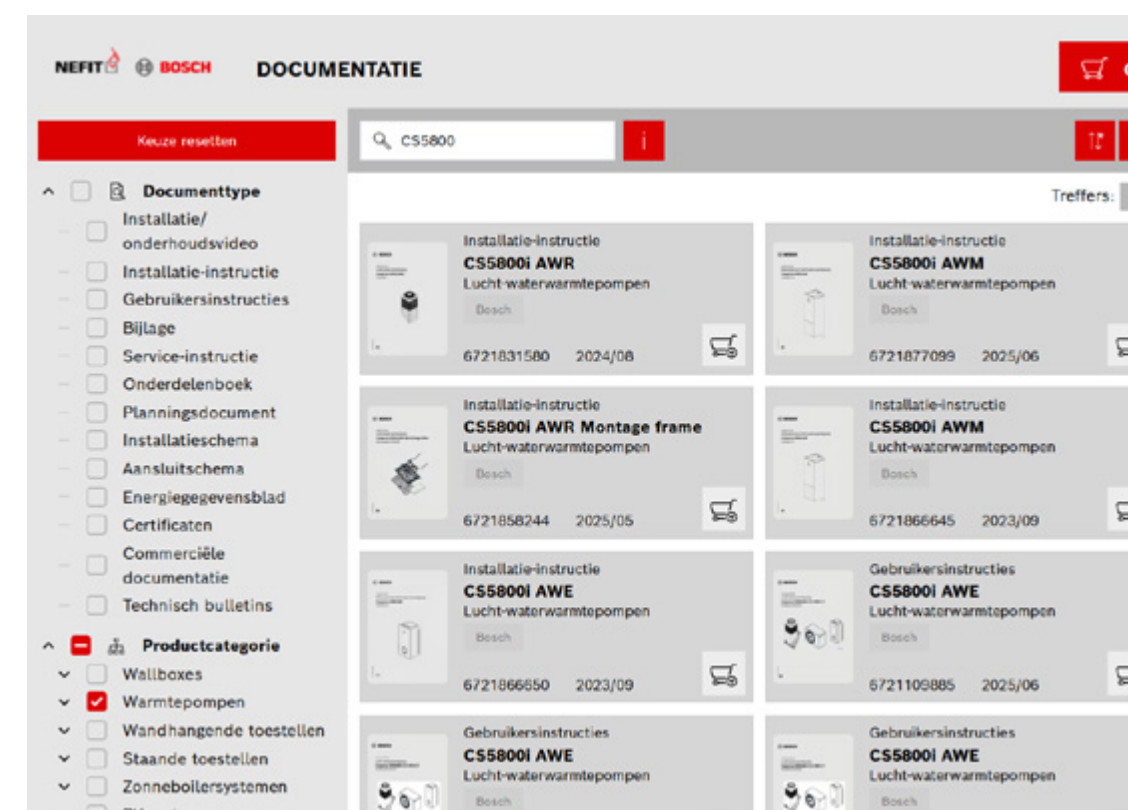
NEFIT BOSCH DOCUMENTATIE

Keuze resetten

CS5800

Treffers:

Documenttype
Installatie/onderhoudsvideo
Installatie-instructie
Gebruikersinstructies
Bijlage
Service-instructie
Onderdelenboek
Planningsdocument
Installatieschema
Aansluitschema
Energiegegevensblad
Certificaten
Commerciële documentatie
Technisch bulletins

Productcategorie
Wallboxes
Warmtepompen
Wandhangende toestellen
Staande toestellen
Zonneboilersystemen

Installatie-instructie
CS5800i AWR
Lucht-waterwarmtepompen
Bosch
6721831580 2024/08

Installatie-instructie
CS5800i AWM
Lucht-waterwarmtepompen
Bosch
6721877099 2025/06

Installatie-instructie
CS5800i AWR Montage frame
Lucht-waterwarmtepompen
Bosch
6721858244 2025/05

Installatie-instructie
CS5800i AWM
Lucht-waterwarmtepompen
Bosch
6721866645 2023/09

Installatie-instructie
CS5800i AWE
Lucht-waterwarmtepompen
Bosch
6721866650 2023/09

Gebruikersinstructies
CS5800i AWE
Lucht-waterwarmtepompen
Bosch
6721109885 2025/06

Gebruikersinstructies
CS5800i AWE
Lucht-waterwarmtepompen
Bosch

Gebruikersinstructies
CS5800i AWE
Lucht-waterwarmtepompen
Bosch